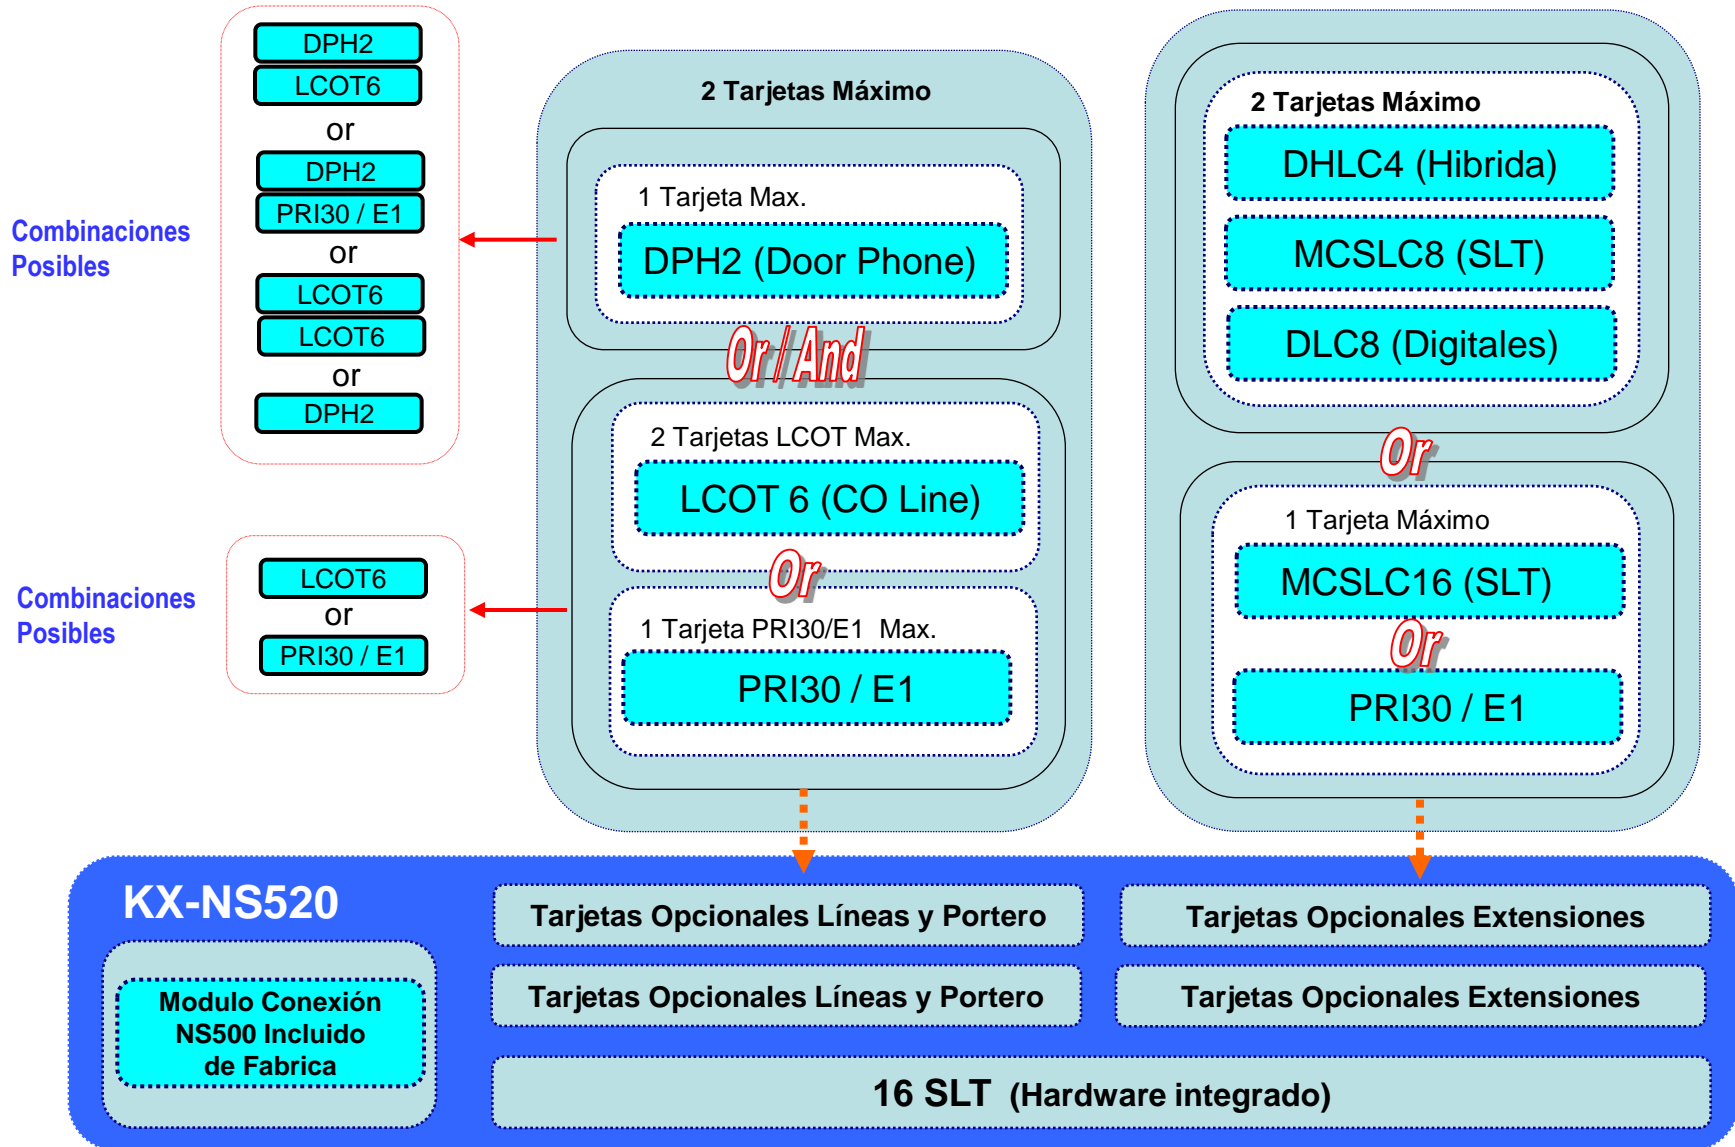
DPH2
LCOT6
or
DPH2
PRI30 / E1
or
LCOT6
LCOT6
or
DPH2

Combinaciones Posibles

LCOT6
or
PRI30 / E1

Combinaciones Posibles

2 Tarjetas Máximo

1 Tarjeta Max.
DPH2 (Door Phone)

Or / And

2 Tarjetas LCOT Max.
LCOT 6 (CO Line)

Or

1 Tarjeta PRI30/E1 Max.
PRI30 / E1

2 Tarjetas Máximo
DHLC4 (Hibrida)
MCSLC8 (SLT)
DLC8 (Digitales)

Or

1 Tarjeta Máximo
MCSLC16 (SLT)

Or

PRI30 / E1

KX-NS520

Modulo Conexión NS500 Incluido de Fabrica

Tarjetas Opcionales Líneas y Portero
Tarjetas Opcionales Extensiones
Tarjetas Opcionales Líneas y Portero
Tarjetas Opcionales Extensiones
16 SLT (Hardware integrado)